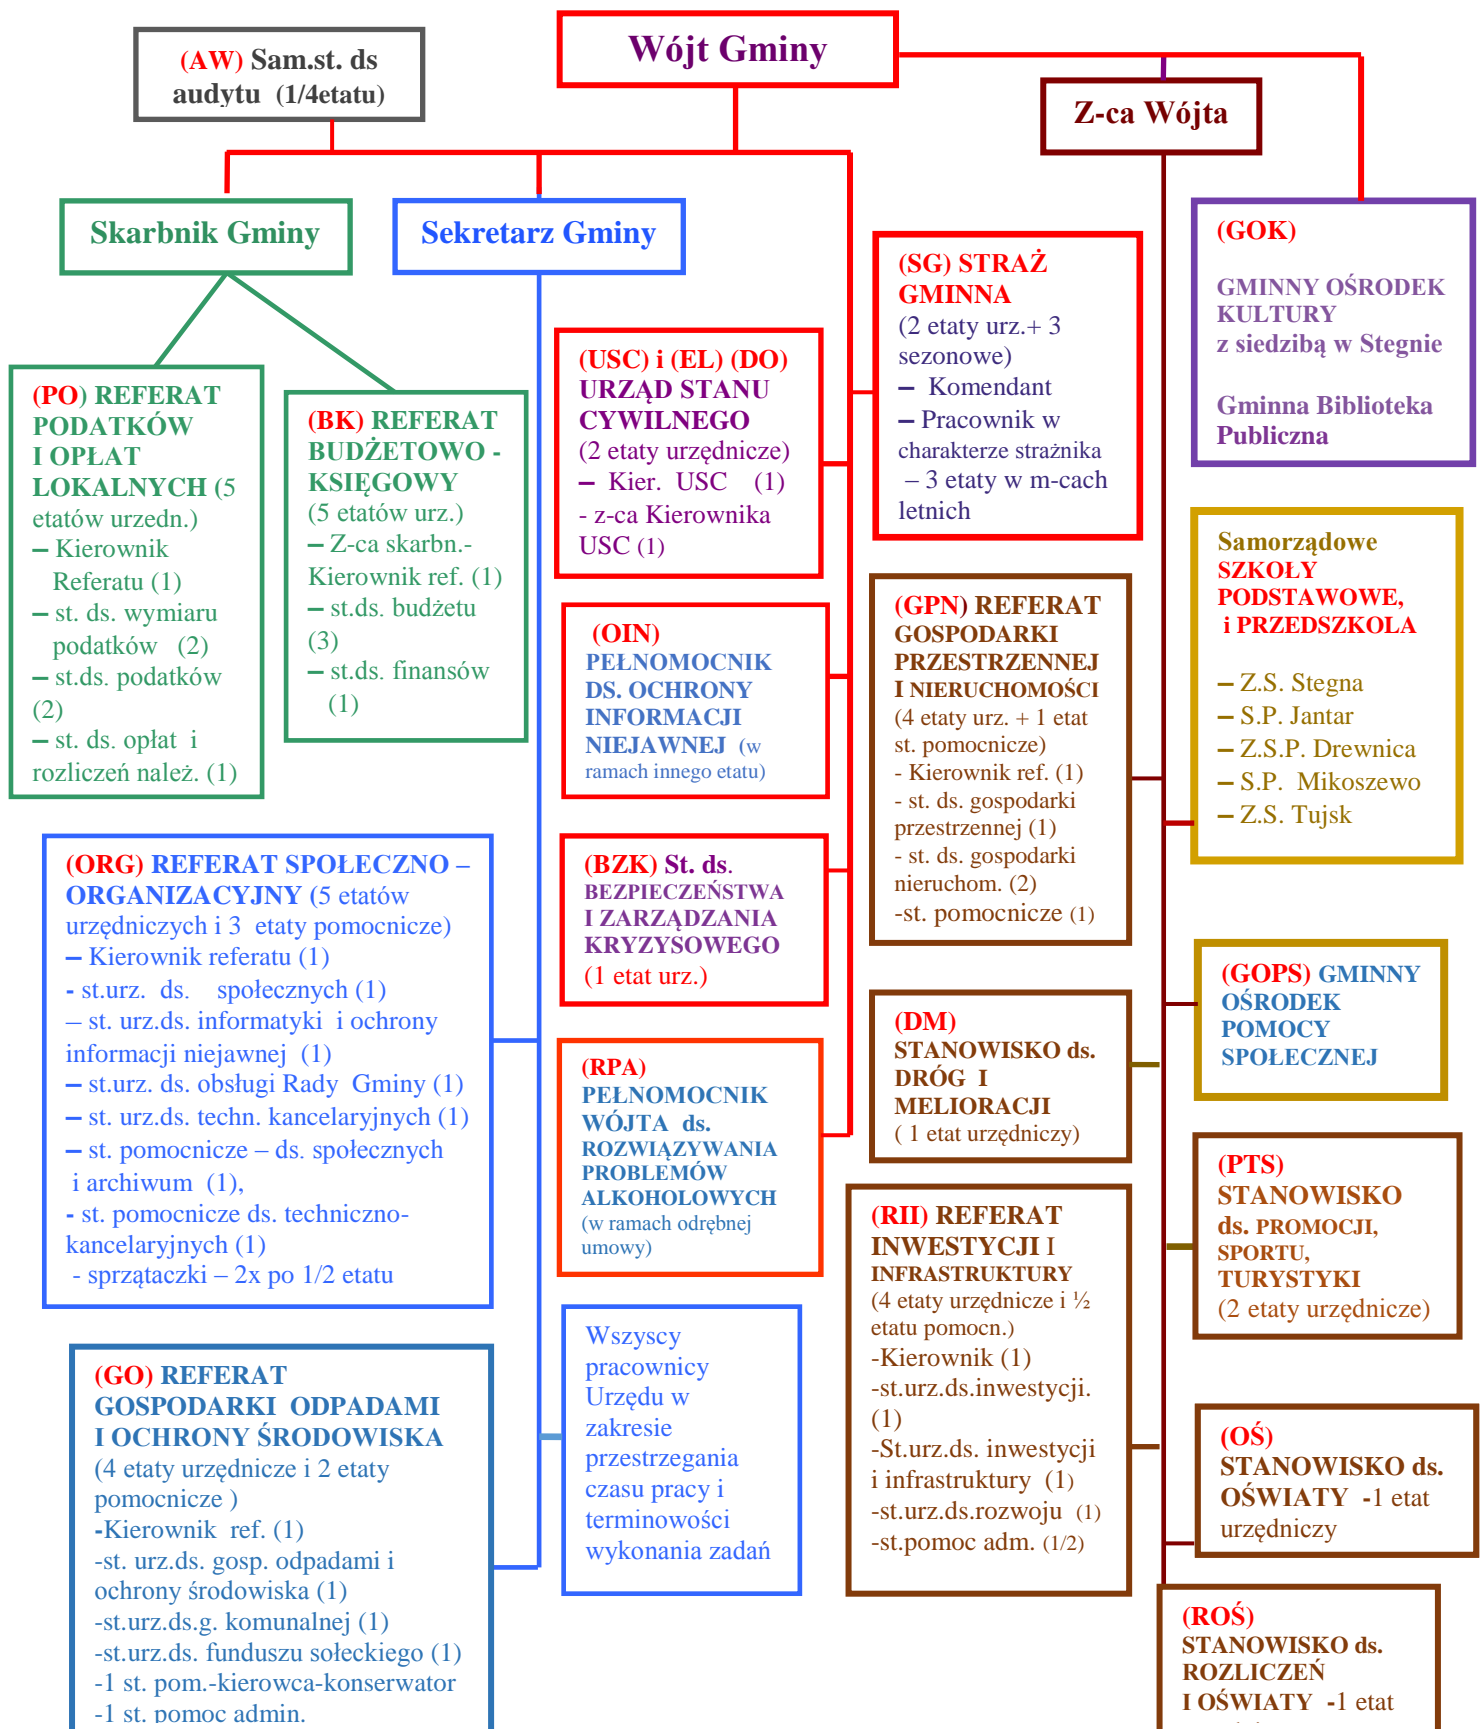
Wójt Gminy

(AW) Sam.st. ds audytu (1/4etatu)

Z-ca Wójta

Skarbnik Gminy

Sekretarz Gminy

(GOK)

GMINNY OŚRODEK KULTURY z siedzibą w Stegnie

Gminna Biblioteka Publiczna

(SG) STRAŻ GMINNA
(2 etaty urz.+ 3 sezonowe)
– Komendant
– Pracownik w charakterze strażnika – 3 etaty w m-cach letnich

(PO) REFERAT PODATKÓW I OPŁAT LOKALNYCH (5 etatów urzedn.)
– Kierownik Referatu (1)
– st. ds. wymiaru podatków (2)
– st.ds. podatków (2)
– st. ds. opłat i rozliczeń należ. (1)

(BK) REFERAT BUDŻETOWO - KSIĘGOWY
(5 etatów urz.)
– Z-ca skarbn.- Kierownik ref. (1)
– st.ds. budżetu (3)
– st.ds. finansów (1)

(USC) i (EL) (DO) URZĄD STANU CYWILNEGO
(2 etaty urzędnicze)
– Kier. USC (1)
- z-ca Kierownika USC (1)

Samorządowe SZKOŁY PODSTAWOWE, i PRZEDSZKOLA

– Z.S. Stegna
– S.P. Jantar
– Z.S.P. Drewnica
– S.P. Mikoszewo
– Z.S. Tujsk

(OIN) PEŁNOMOCNIK DS. OCHRONY INFORMACJI NIEJAWNEJ (w ramach innego etatu)

(GPN) REFERAT GOSPODARKI PRZESTRZENNEJ I NIERUCHOMOŚCI
(4 etaty urz. + 1 etat st. pomocnicze)
- Kierownik ref. (1)
- st. ds. gospodarki przestrzennej (1)
- st. ds. gospodarki nieruchom. (2)
-st. pomocnicze (1)

(ORG) REFERAT SPOŁECZNO – ORGANIZACYJNY (5 etatów urzędniczych i 3 etaty pomocnicze)
– Kierownik referatu (1)
- st.urz. ds. społecznych (1)
– st. urz.ds. informatyki i ochrony informacji niejawnej (1)
– st.urz. ds. obsługi Rady Gminy (1)
– st. urz.ds. techn. kancelaryjnych (1)
– st. pomocnicze – ds. społecznych i archiwum (1),
- st. pomocnicze ds. techniczno-kancelaryjnych (1)
- sprzątaczki – 2x po 1/2 etatu

(BZK) St. ds. BEZPIECZEŃSTWA I ZARZĄDZANIA KRYZYSOWEGO
(1 etat urz.)

(GOPS) GMINNY OŚRODEK POMOCY SPOŁECZNEJ

(DM) STANOWISKO ds. DRÓG I MELIORACJI
( 1 etat urzędniczy)

(RPA) PEŁNOMOCNIK WÓJTA ds. ROZWIĄZYWANIA PROBLEMÓW ALKOHOLOWYCH
(w ramach odrębnej umowy)

(PTS) STANOWISKO ds. PROMOCJI, SPORTU, TURYSTYKI
(2 etaty urzędnicze)

(RII) REFERAT INWESTYCJI I INFRASTRUKTURY
(4 etaty urzędnicze i ½ etatu pomocn.)
-Kierownik (1)
-st.urz.ds.inwestycji. (1)
-St.urz.ds. inwestycji i infrastruktury (1)
-st.urz.ds.rozwoju (1)
-st.pomoc adm. (1/2)

(GO) REFERAT GOSPODARKI ODPADAMI I OCHRONY ŚRODOWISKA
(4 etaty urzędnicze i 2 etaty pomocnicze )
-Kierownik ref. (1)
-st. urz.ds. gosp. odpadami i ochrony środowiska (1)
-st.urz.ds.g. komunalnej (1)
-st.urz.ds. funduszu sołeckiego (1)
-1 st. pom.-kierowca-konserwator
-1 st. pomoc admin.

Wszyscy pracownicy Urzędu w zakresie przestrzegania czasu pracy i terminowości wykonania zadań

(OŚ) STANOWISKO ds. OŚWIATY -1 etat urzędniczy

(ROŚ) STANOWISKO ds. ROZLICZEŃ I OŚWIATY -1 etat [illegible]